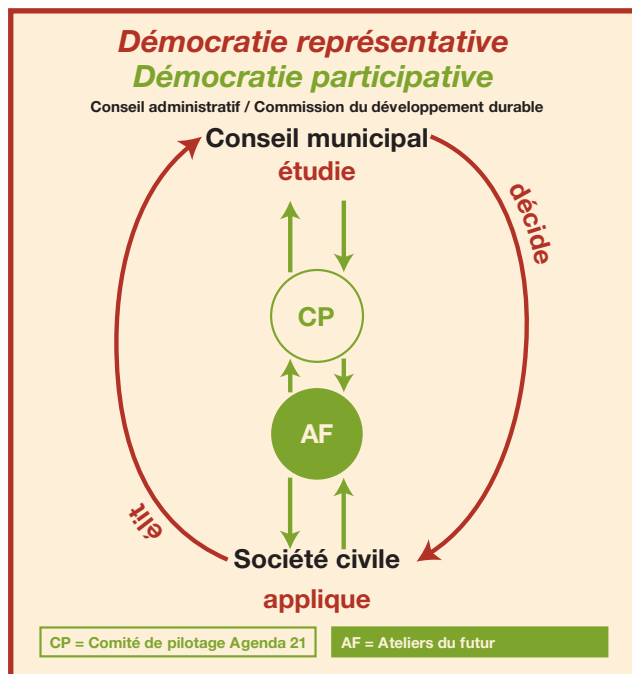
Démocratie représentative
Démocratie participative
Conseil administratif / Commission du développement durable

Conseil municipal
étudie
décide
CP
AF
élit
Société civile
applique

CP = Comité de pilotage Agenda 21
AF = Ateliers du futur